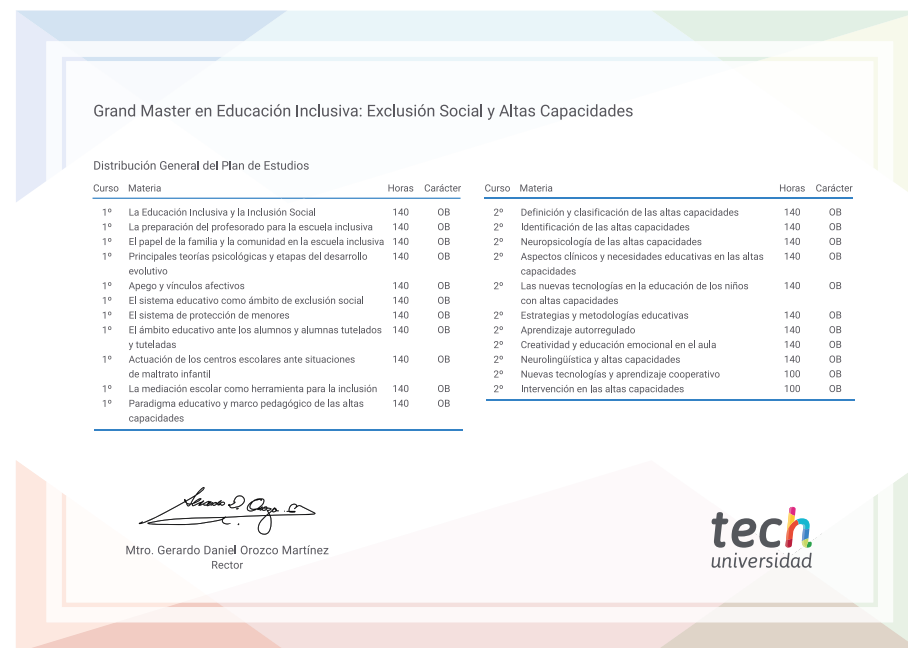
Grand Master en Educación Inclusiva: Exclusión Social y Altas Capacidades

Distribución General del Plan de Estudios

| Curso | Materia | Horas | Carácter |
|---|---|---|---|
| 1º | La Educación Inclusiva y la Inclusión Social | 140 | OB |
| 1º | La preparación del profesorado para la escuela inclusiva | 140 | OB |
| 1º | El papel de la familia y la comunidad en la escuela inclusiva | 140 | OB |
| 1º | Principales teorías psicológicas y etapas del desarrollo evolutivo | 140 | OB |
| 1º | Apego y vínculos afectivos | 140 | OB |
| 1º | El sistema educativo como ámbito de exclusión social | 140 | OB |
| 1º | El sistema de protección de menores | 140 | OB |
| 1º | El ámbito educativo ante los alumnos y alumnas tutelados y tuteladas | 140 | OB |
| 1º | Actuación de los centros escolares ante situaciones de maltrato infantil | 140 | OB |
| 1º | La mediación escolar como herramienta para la inclusión | 140 | OB |
| 1º | Paradigma educativo y marco pedagógico de las altas capacidades | 140 | OB |

| Curso | Materia | Horas | Carácter |
|---|---|---|---|
| 2º | Definición y clasificación de las altas capacidades | 140 | OB |
| 2º | Identificación de las altas capacidades | 140 | OB |
| 2º | Neuropsicología de las altas capacidades | 140 | OB |
| 2º | Aspectos clínicos y necesidades educativas en las altas capacidades | 140 | OB |
| 2º | Las nuevas tecnologías en la educación de los niños con altas capacidades | 140 | OB |
| 2º | Estrategias y metodologías educativas | 140 | OB |
| 2º | Aprendizaje autorregulado | 140 | OB |
| 2º | Creatividad y educación emocional en el aula | 140 | OB |
| 2º | Neurolingüística y altas capacidades | 140 | OB |
| 2º | Nuevas tecnologías y aprendizaje cooperativo | 100 | OB |
| 2º | Intervención en las altas capacidades | 100 | OB |

Mtro. Gerardo Daniel Orozco Martínez
Rector

tech
universidad